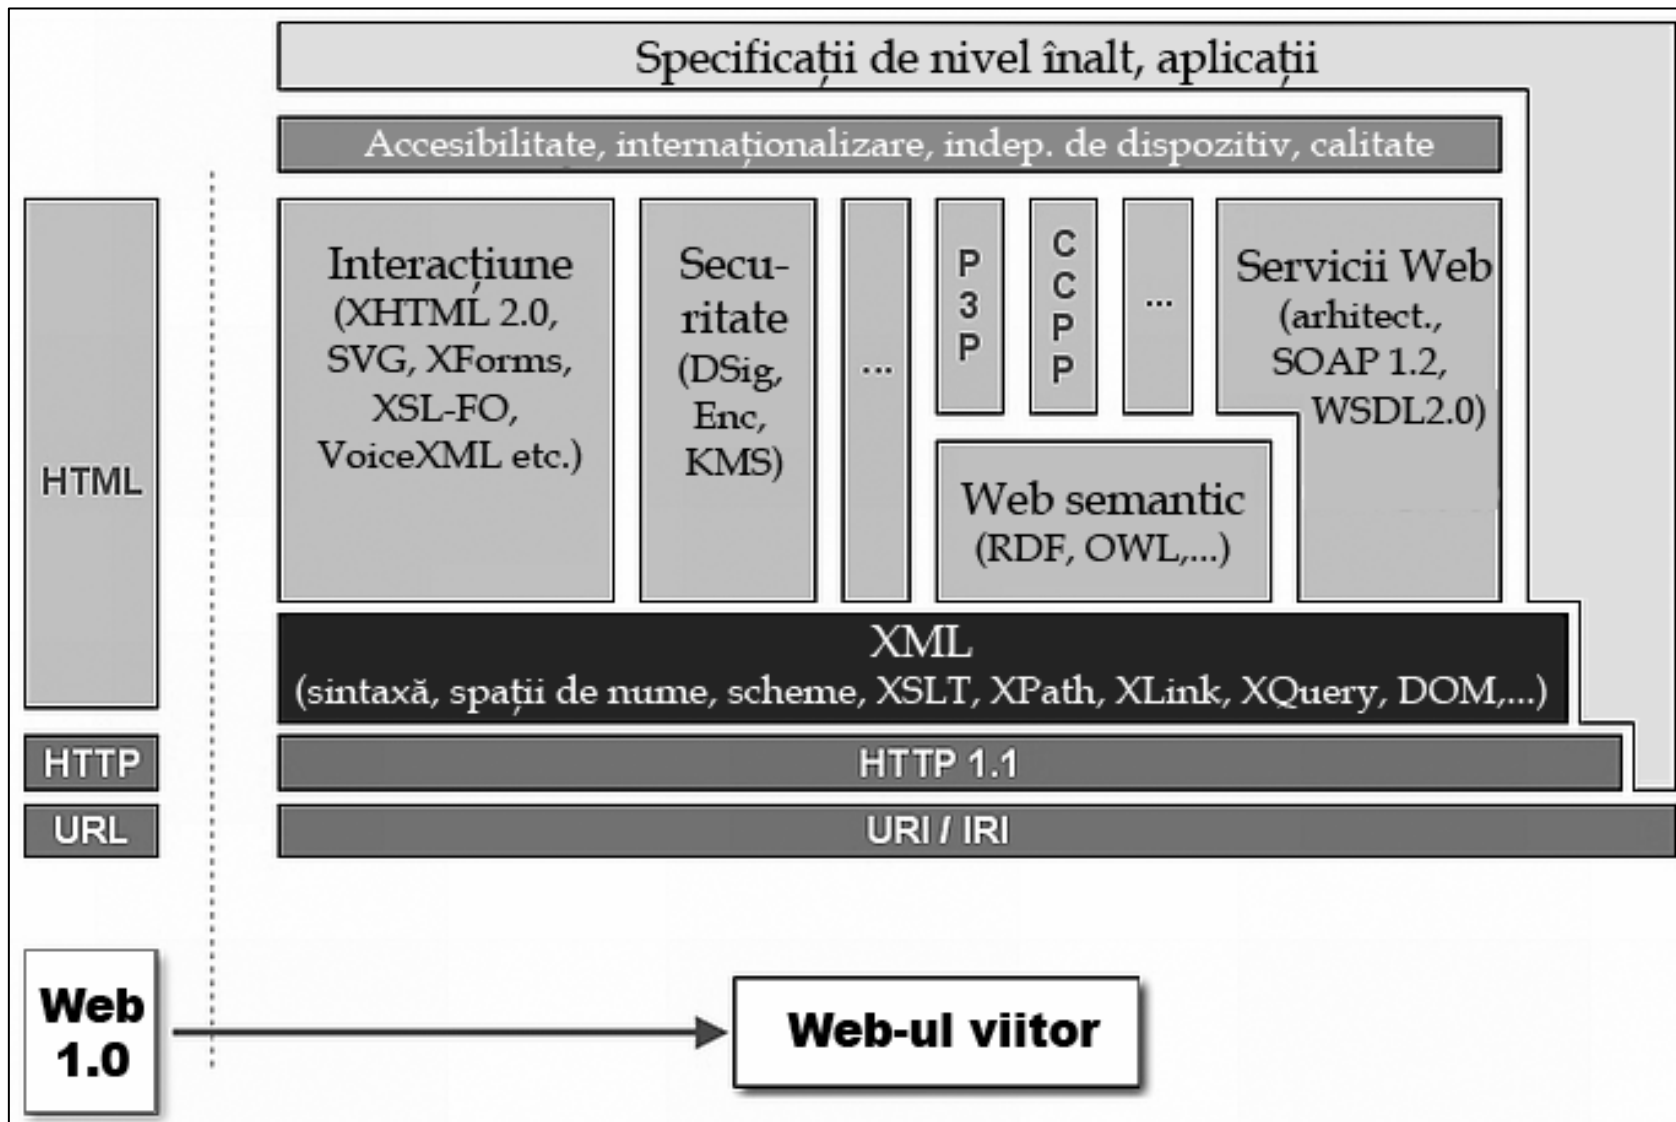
Specificații de nivel înalt, aplicații

Accesibilitate, internaționalizare, indep. de dispozitiv, calitate

HTML

Interacțiune (XHTML 2.0, SVG, XForms, XSL-FO, VoiceXML etc.)

Securitate (DSig, Enc, KMS)

...

P3P

CCPP

...

Servicii Web (arhitect., SOAP 1.2, WSDL2.0)

Web semantic (RDF, OWL,...)

XML
(sintaxă, spații de nume, scheme, XSLT, XPath, XLink, XQuery, DOM,...)

HTTP

HTTP 1.1

URL

URI / IRI

Web 1.0

Web-ul viitor